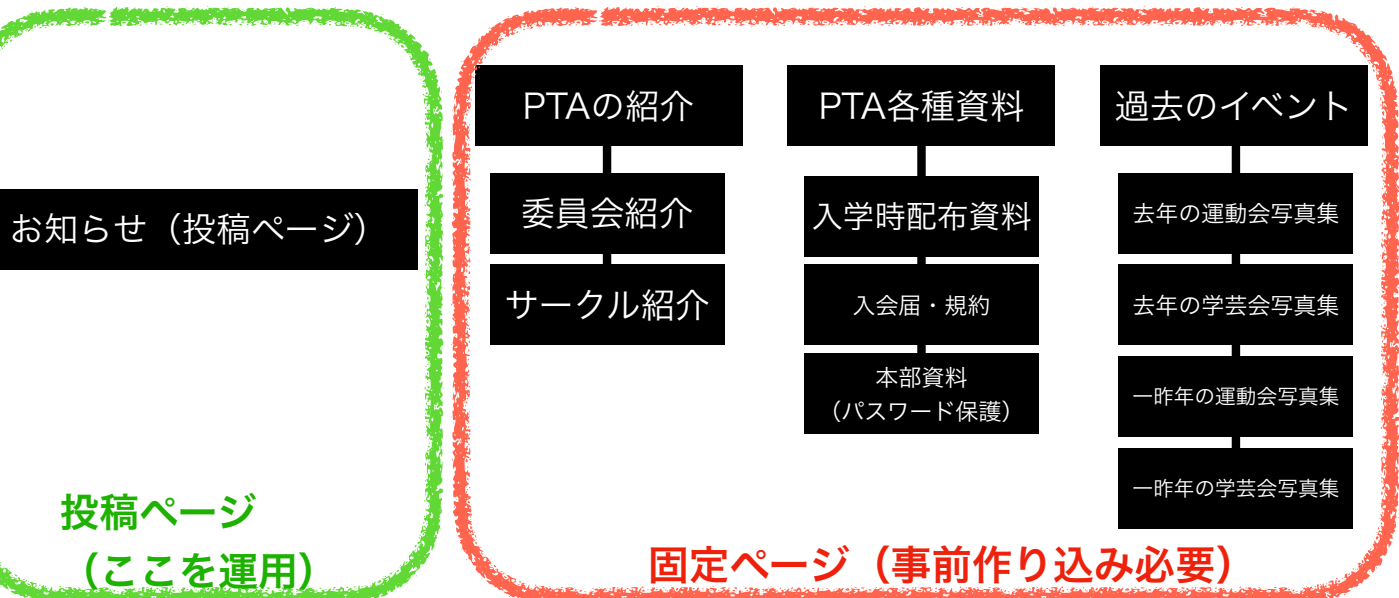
お知らせ（投稿ページ）

投稿ページ
（ここを運用）

PTAの紹介

委員会紹介

サークル紹介

PTA各種資料

入学時配布資料

入会届・規約

本部資料
（パスワード保護）

過去のイベント

去年の運動会写真集

去年の学芸会写真集

一昨年の運動会写真集

一昨年の学芸会写真集

固定ページ（事前作り込み必要）